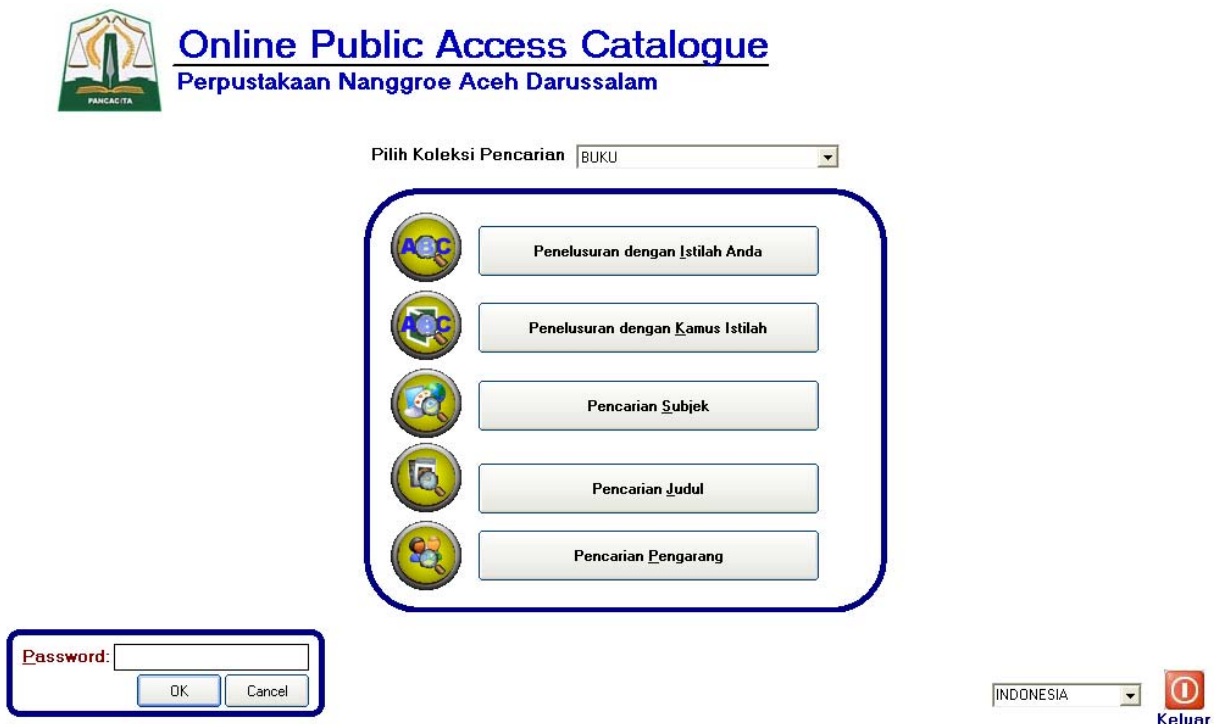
PANCACITA

Online Public Access Catalogue
Perpustakaan Nanggroe Aceh Darussalam

Pilih Koleksi Pencarian BUKU

Penelusuran dengan Istilah Anda

Penelusuran dengan Kamus Istilah

Pencarian Subjek

Pencarian Judul

Pencarian Pengarang

Password:
OK Cancel

INDONESIA

Keluar